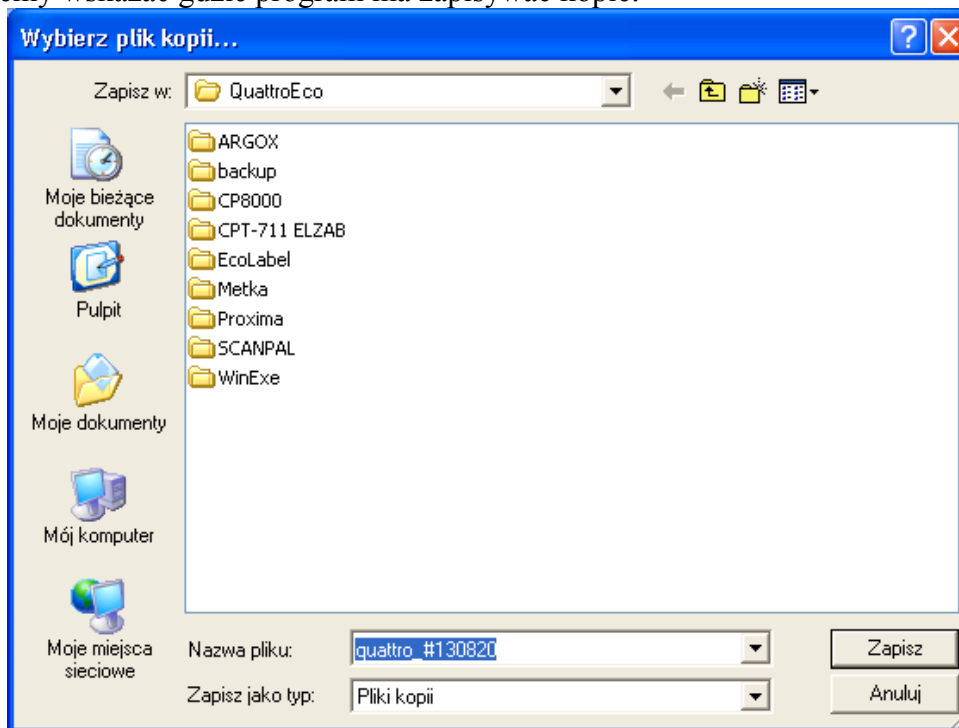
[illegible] wskazać gdzie program ma zapisywać kopie.

Wybierz plik kopii...

Zapisz w: QuattroEco

Moje bieżące dokumenty
Pulpit
Moje dokumenty
Mój komputer
Moje miejsca sieciowe

ARGOX
backup
CP8000
CPT-711 ELZAB
EcoLabel
Metka
Proxima
SCANPAL
WinExe

Nazwa pliku: quattro_#130820
Zapisz jako typ: Pliki kopii

Zapisz
Anuluj